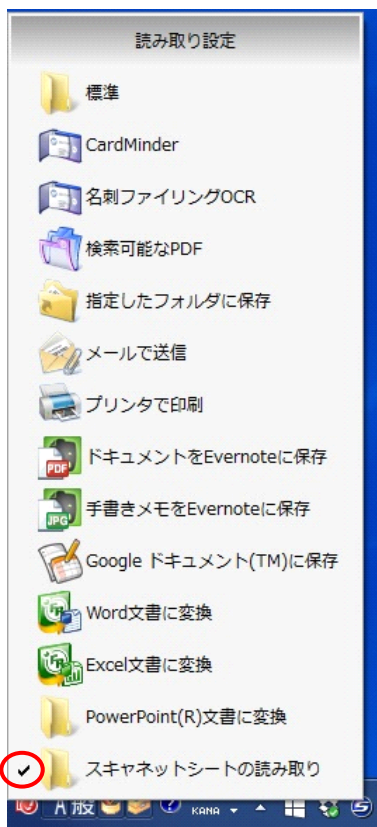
読み取り設定

標準

CardMinder

名刺ファイリングOCR

検索可能なPDF

指定したフォルダに保存

メールで送信

プリンタで印刷

PDF ドキュメントをEvernoteに保存

JPG 手書きメモをEvernoteに保存

Google ドキュメント(TM)に保存

Word文書に変換

Excel文書に変換

PowerPoint(R)文書に変換

✔ スキャネットシートの読み取り

A 般 KANA